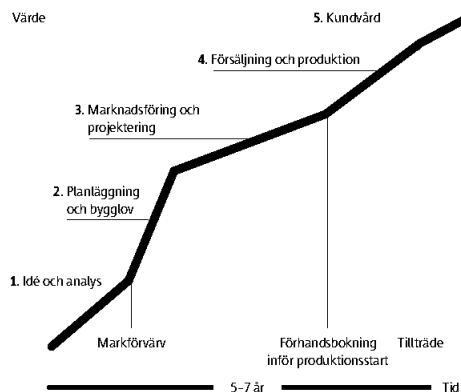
Värde

5. Kundvård

4. Försäljning och produktion

3. Marknadsföring och projektering

2. Planläggning och bygglov

1. Idé och analys

Markförvärv

Förhandsbokning inför produktionsstart

Tillträde

5–7 år

Tid